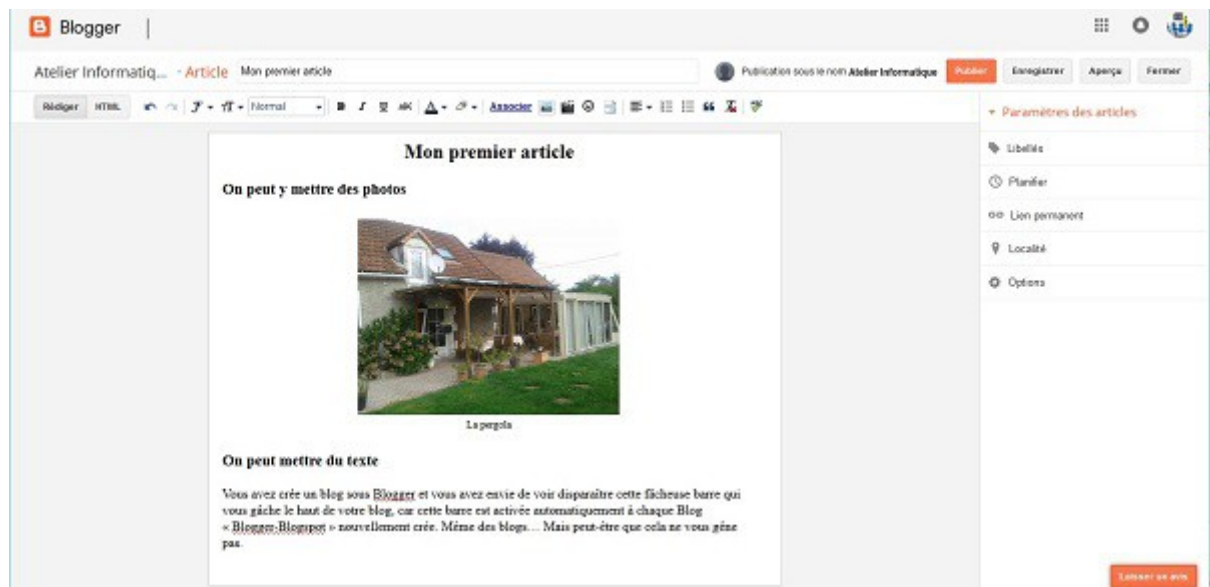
Blogger

Atelier Informatiq... › Article Mon premier article

Publication sous le nom Atelier Informatique Publier Enregistrer Aperçu Fermer

Rédiger HTML Normal Associer

Mon premier article

On peut y mettre des photos

La pergola

On peut mettre du texte

Vous avez crée un blog sous Blogger et vous avez envie de voir disparaitre cette fâcheuse barre qui vous gâche le haut de votre blog, car cette barre est activée automatiquement à chaque Blog « Blogger-Blogspot » nouvellement crée. Même des blogs… Mais peut-être que cela ne vous gêne pas.

▾ Paramètres des articles

Libellés

Planifier

Lien permanent

Localité

Options

Laisser un avis